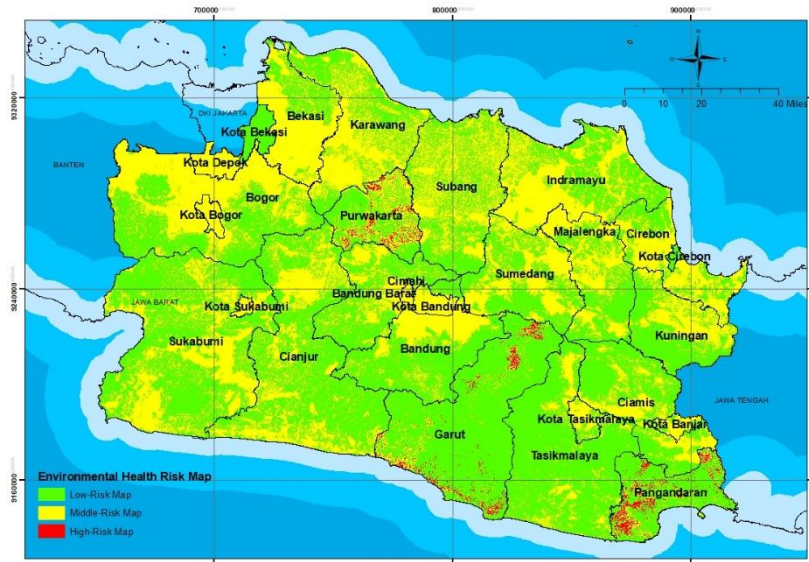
700000
800000
900000
9320000
9240000
9160000
0 10 20 40 Miles
N
S
E
W
DKI JAKARTA
BANTEN
JAWA BARAT
JAWA TENGAH
Bekasi
Kota Bekasi
Karawang
Kota Depok
Bogor
Kota Bogor
Purwakarta
Subang
Indramayu
Majalengka
Cirebon
Kota Cirebon
Sumedang
Cimahi
Bandung Barat
Kota Bandung
Kota Sukabumi
Sukabumi
Cianjur
Bandung
Kuningan
Ciamis
Kota Tasikmalaya
Kota Banjar
Garut
Tasikmalaya
Pangandaran
Environmental Health Risk Map
Low-Risk Map
Middle-Risk Map
High-Risk Map